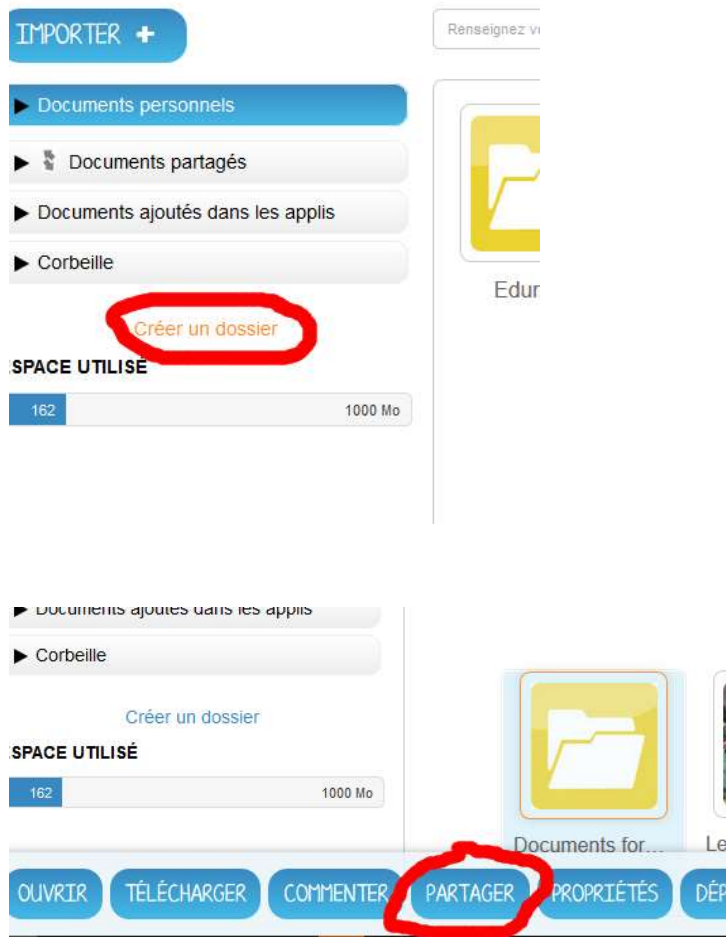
IMPORTER +

Renseignez v

▶ Documents personnels

▶ Documents partagés

▶ Documents ajoutés dans les applis

▶ Corbeille

Créer un dossier

SPACE UTILISÉ

162 | 1000 Mo

Edur

▶ Documents ajoutés dans les applis

▶ Corbeille

Créer un dossier

SPACE UTILISÉ

162 | 1000 Mo

Documents for...

Le

OUVRIR | TÉLÉCHARGER | COMMENTER | PARTAGER | PROPRIÉTÉS | DÉP